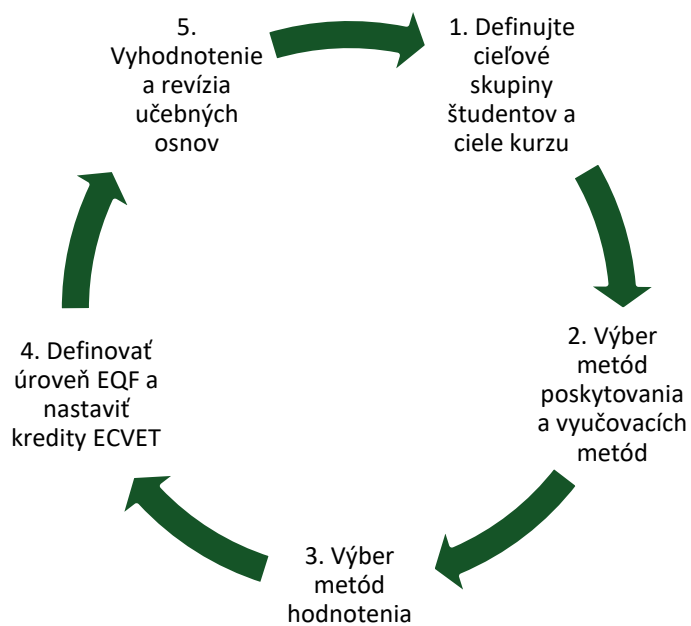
1. Definujte cieľové skupiny študentov a ciele kurzu

2. Výber metód poskytovania a vyučovacích metód

3. Výber metód hodnotenia

4. Definovať úroveň EQF a nastaviť kredity ECVET

5. Vyhodnotenie a revízia učebných osnov